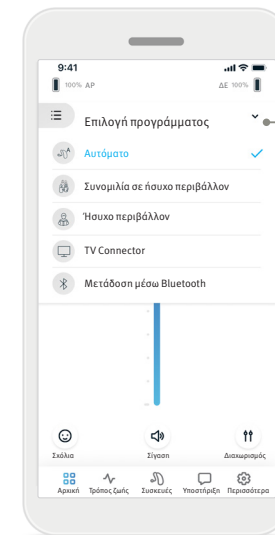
9:41

100% ΑΡ

ΔΕ 100%

Επιλογή προγράμματος

Αυτόματο

Συνομιλία σε ήσυχο περιβάλλον

Ήσυχο περιβάλλον

TV Connector

Μετάδοση μέσω Bluetooth

Σχόλια

Σίγαση

Διακωρισμός

Αρχική

Τρόπος ζωής

Συσκευές

Υποστήριξη

Περισσότερα